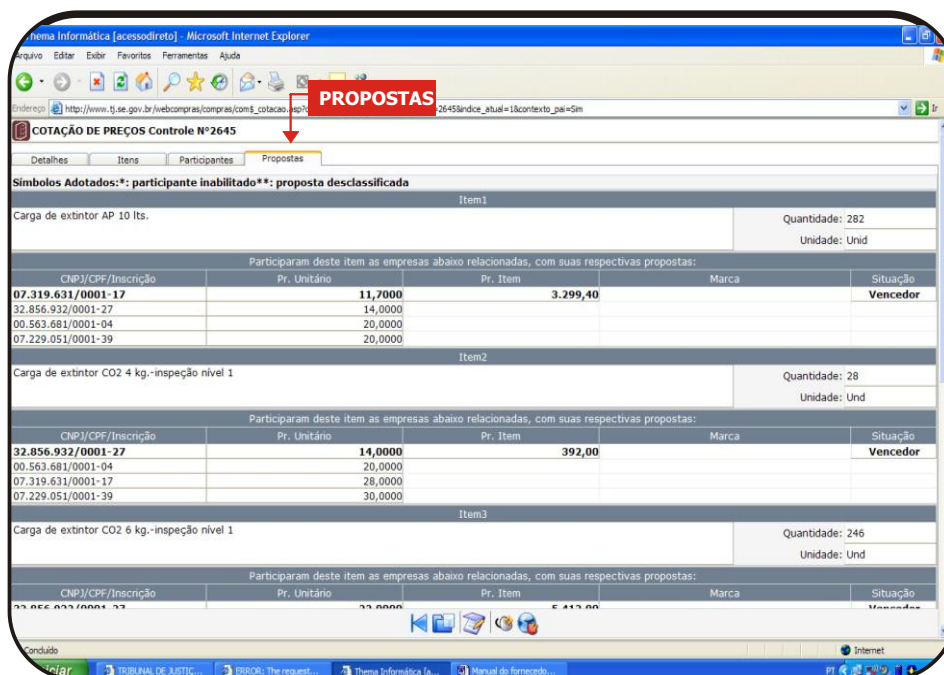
Thema Informática [acessodireto] - Microsoft Internet Explorer

Arquivo Editar Exibir Favoritos Ferramentas Ajuda

Endereço http://www.tj.se.gov.br/webcompras/compras/com$_cotacao.asp?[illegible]=2645&indice_atual=1&contexto_pai=Sim

PROPOSTAS

COTAÇÃO DE PREÇOS Controle Nº2645

Detalhes | Itens | Participantes | Propostas

Símbolos Adotados:*: participante inabilitado**: proposta desclassificada

Item1

Carga de extintor AP 10 lts.

Quantidade: 282

Unidade: Unid

Participaram deste item as empresas abaixo relacionadas, com suas respectivas propostas:

| CNPJ/CPF/Inscrição | Pr. Unitário | Pr. Item | Marca | Situação |
|---|---|---|---|---|
| 07.319.631/0001-17 | 11,7000 | 3.299,40 | | Vencedor |
| 32.856.932/0001-27 | 14,0000 | | | |
| 00.563.681/0001-04 | 20,0000 | | | |
| 07.229.051/0001-39 | 20,0000 | | | |

Item2

Carga de extintor CO2 4 kg.-inspeção nível 1

Quantidade: 28

Unidade: Und

Participaram deste item as empresas abaixo relacionadas, com suas respectivas propostas:

| CNPJ/CPF/Inscrição | Pr. Unitário | Pr. Item | Marca | Situação |
|---|---|---|---|---|
| 32.856.932/0001-27 | 14,0000 | 392,00 | | Vencedor |
| 00.563.681/0001-04 | 20,0000 | | | |
| 07.319.631/0001-17 | 28,0000 | | | |
| 07.229.051/0001-39 | 30,0000 | | | |

Item3

Carga de extintor CO2 6 kg.-inspeção nível 1

Quantidade: 246

Unidade: Und

Participaram deste item as empresas abaixo relacionadas, com suas respectivas propostas:

| CNPJ/CPF/Inscrição | Pr. Unitário | Pr. Item | Marca | Situação |
|---|---|---|---|---|
| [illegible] | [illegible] | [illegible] | | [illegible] |

Concluído

Internet

Iniciar | TRIBUNAL DE JUSTIÇ... | ERROR: The request... | Thema Informática [a... | Manual do fornecedo...

PT